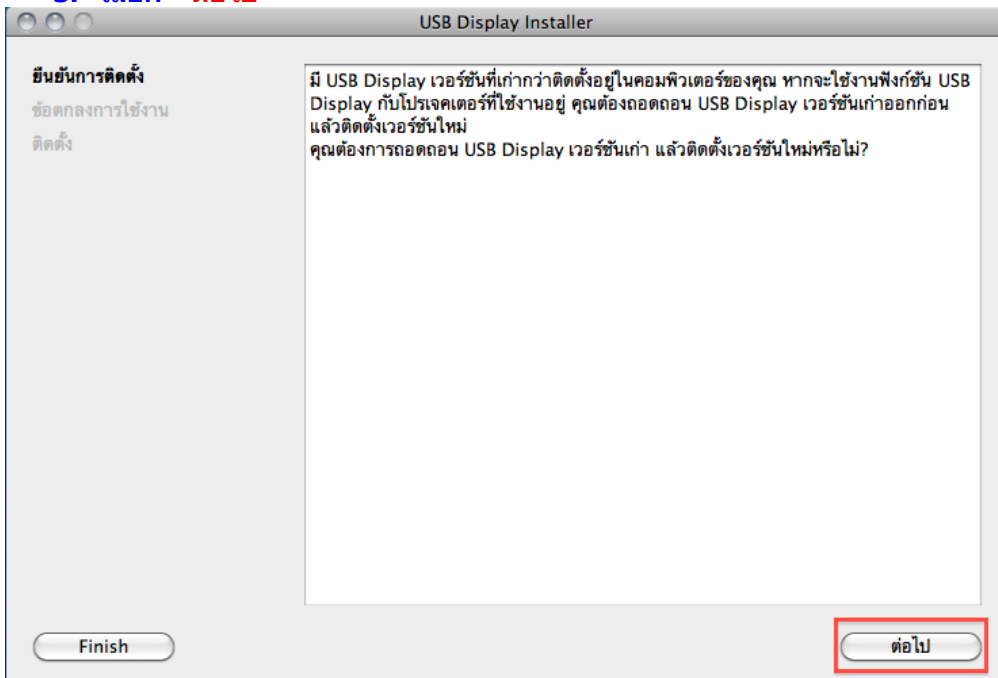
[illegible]

USB Display Installer

ยืนยันการติดตั้ง
ข้อตกลงการใช้งาน
ติดตั้ง

มี USB Display เวอร์ชันที่เก่ากว่าติดตั้งอยู่ในคอมพิวเตอร์ของคุณ หากจะใช้งานฟังก์ชัน USB Display กับโปรเจคเตอร์ที่ใช้งานอยู่ คุณต้องถอดถอน USB Display เวอร์ชันเก่าออกก่อน แล้วติดตั้งเวอร์ชันใหม่
คุณต้องการถอดถอน USB Display เวอร์ชันเก่า แล้วติดตั้งเวอร์ชันใหม่หรือไม่?

Finish

ต่อไป